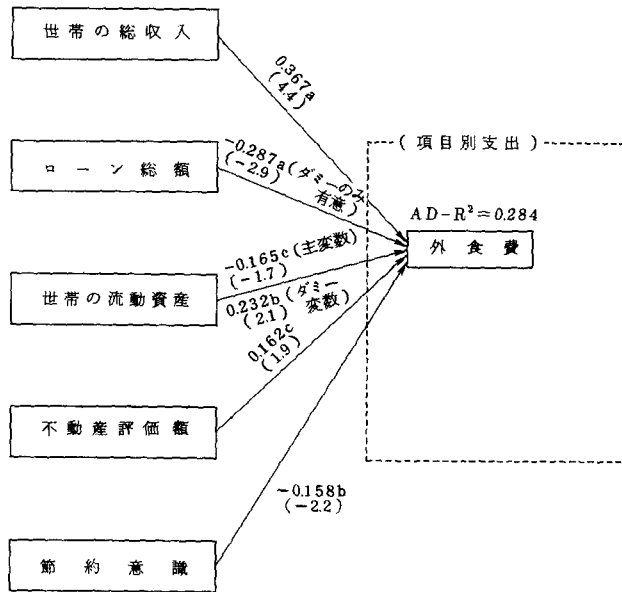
世帯の総収入

ローン総額

世帯の流動資産

不動産評価額

節約意識

0.367a
(4.4)

−0.287a(ダミーのみ有意)
(−2.9)

−0.165c(主変数)
(−1.7)

0.232b(ダミー変数)
(2.1)

0.162c
(1.9)

−0.158b
(−2.2)

(項目別支出)

AD-$R^2$=0.284

外食費